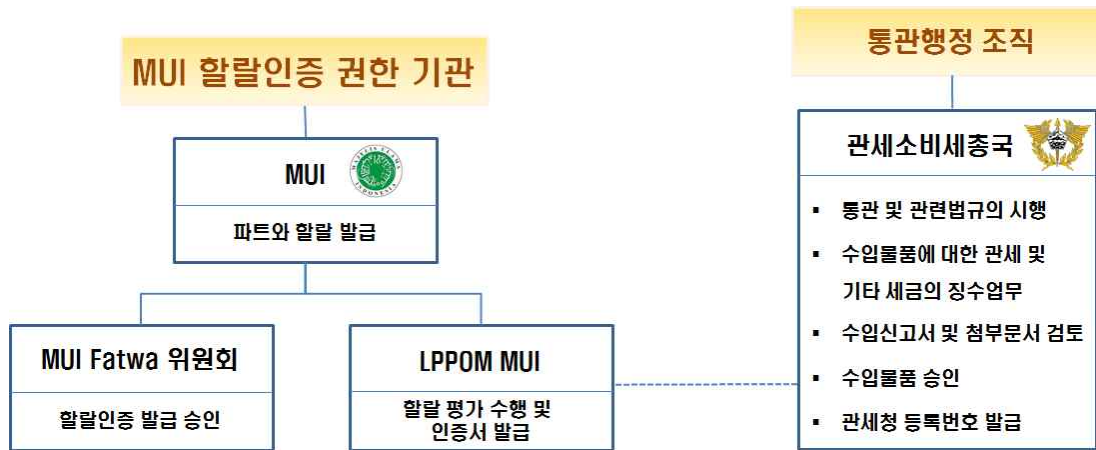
MUI 할랄인증 권한 기관

MUI

파트와 할랄 발급

MUI Fatwa 위원회

할랄인증 발급 승인

LPPOM MUI

할랄 평가 수행 및 인증서 발급

통관행정 조직

관세소비세총국

▪ 통관 및 관련법규의 시행
▪ 수입물품에 대한 관세 및 기타 세금의 징수업무
▪ 수입신고서 및 첨부문서 검토
▪ 수입물품 승인
▪ 관세청 등록번호 발급